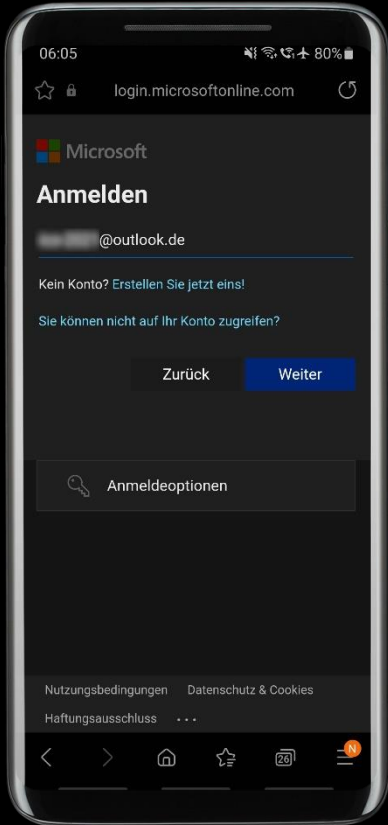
06:05 80%

login.microsoftonline.com

Microsoft

Anmelden

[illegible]@outlook.de

Kein Konto? Erstellen Sie jetzt eins!

Sie können nicht auf Ihr Konto zugreifen?

Zurück Weiter

Anmeldeoptionen

Nutzungsbedingungen Datenschutz & Cookies

Haftungsausschluss ...

26 N